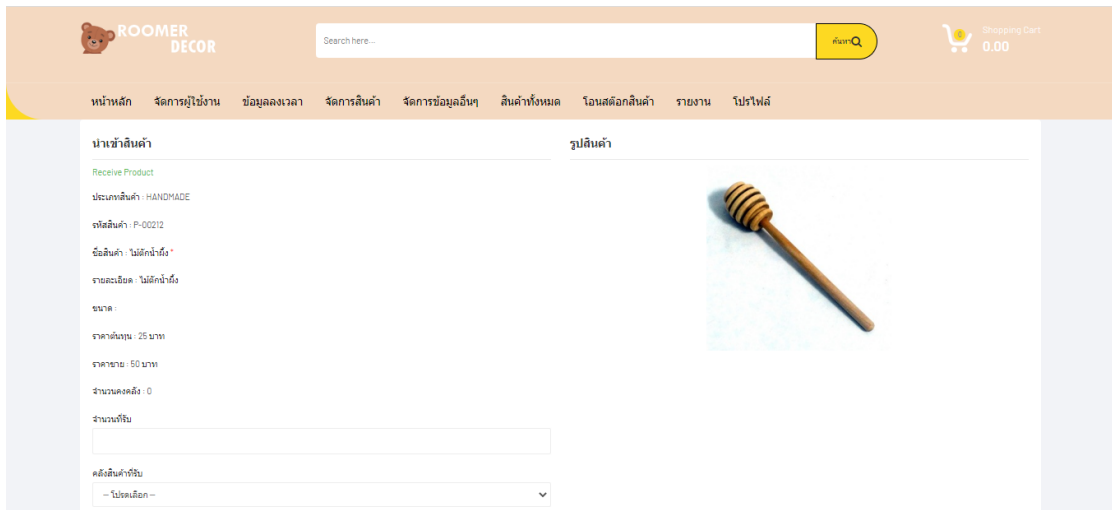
ROOMER DECOR

Search here...

ค้นหา

0

Shopping Cart
0.00

หน้าหลัก จัดการผู้ใช้งาน ข้อมูลลงเวลา จัดการสินค้า จัดการข้อมูลอื่นๆ สินค้าทั้งหมด โอนสต๊อกสินค้า รายงาน โปรไฟล์

นำเข้าสินค้า

Receive Product

ประเภทสินค้า : HANDMADE

รหัสสินค้า : P-00212

ชื่อสินค้า : ไม้ตักน้ำผึ้ง *

รายละเอียด : ไม้ตักน้ำผึ้ง

ขนาด :

ราคาต้นทุน : 25 บาท

ราคาขาย : 50 บาท

จำนวนคงคลัง : 0

จำนวนที่รับ

คลังสินค้าที่รับ

-- โปรดเลือก --

รูปสินค้า